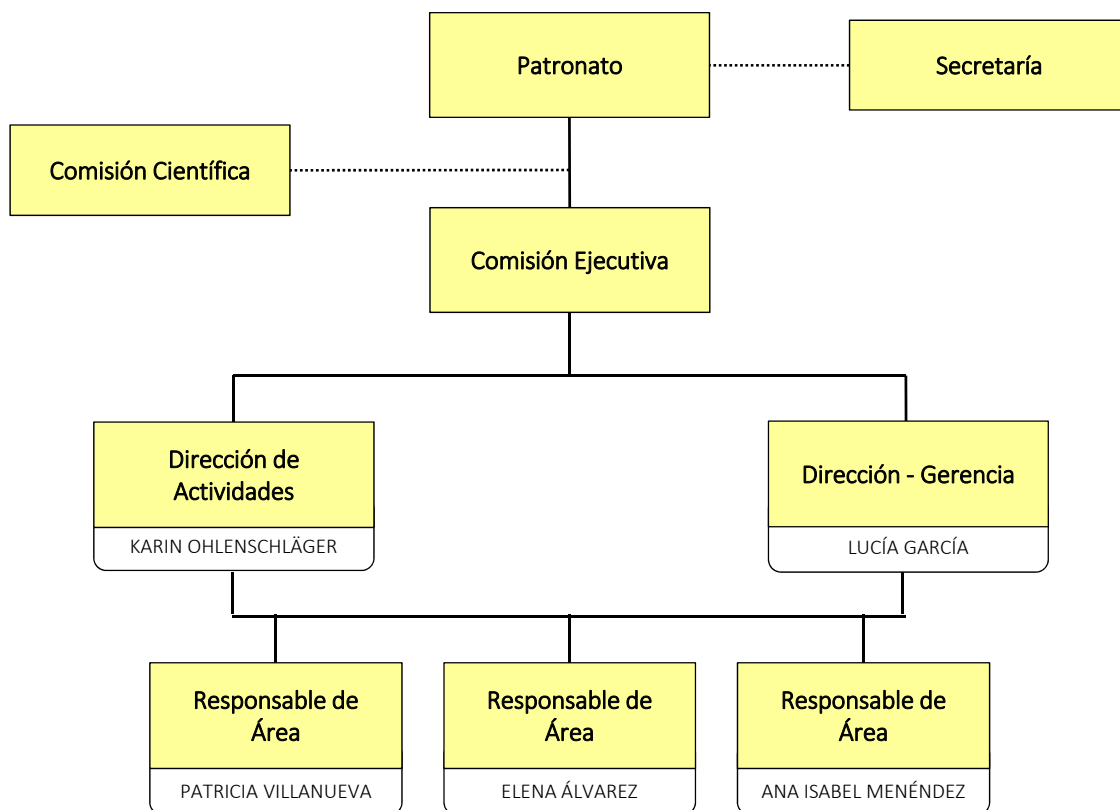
Patronato

Secretaría

Comisión Científica

Comisión Ejecutiva

Dirección de Actividades

KARIN OHLENSCHLÄGER

Dirección - Gerencia

LUCÍA GARCÍA

Responsable de Área

PATRICIA VILLANUEVA

Responsable de Área

ELENA ÁLVAREZ

Responsable de Área

ANA ISABEL MENÉNDEZ